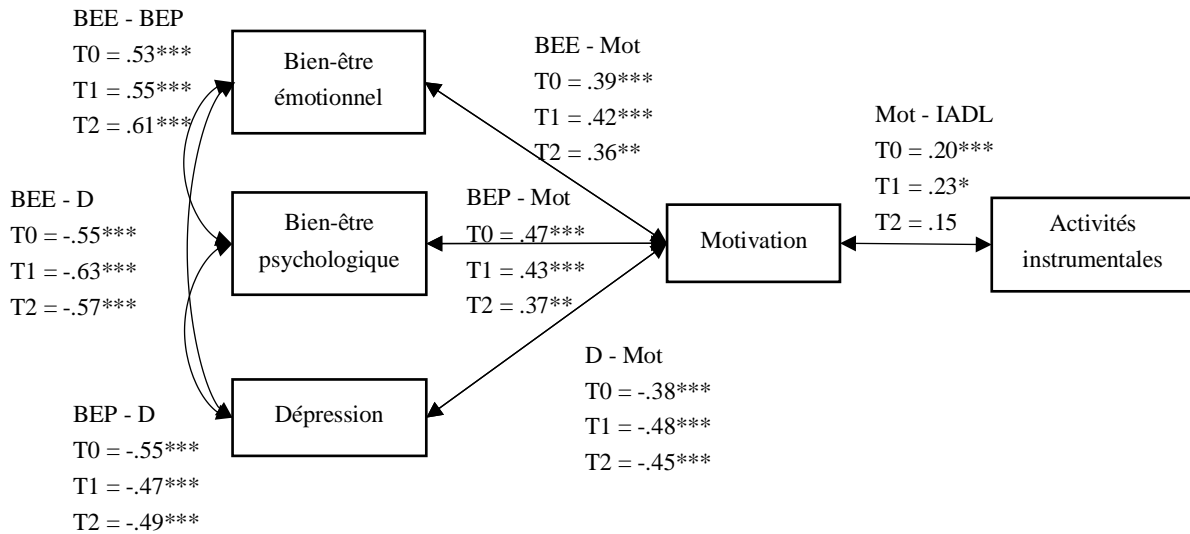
BEE - BEP
T0 = .53***
T1 = .55***
T2 = .61***

Bien-être émotionnel

BEE - Mot
T0 = .39***
T1 = .42***
T2 = .36**

Mot - IADL
T0 = .20***
T1 = .23*
T2 = .15

BEE - D
T0 = -.55***
T1 = -.63***
T2 = -.57***

Bien-être psychologique

BEP - Mot
T0 = .47***
T1 = .43***
T2 = .37**

Motivation

Activités instrumentales

D - Mot
T0 = -.38***
T1 = -.48***
T2 = -.45***

Dépression

BEP - D
T0 = -.55***
T1 = -.47***
T2 = -.49***